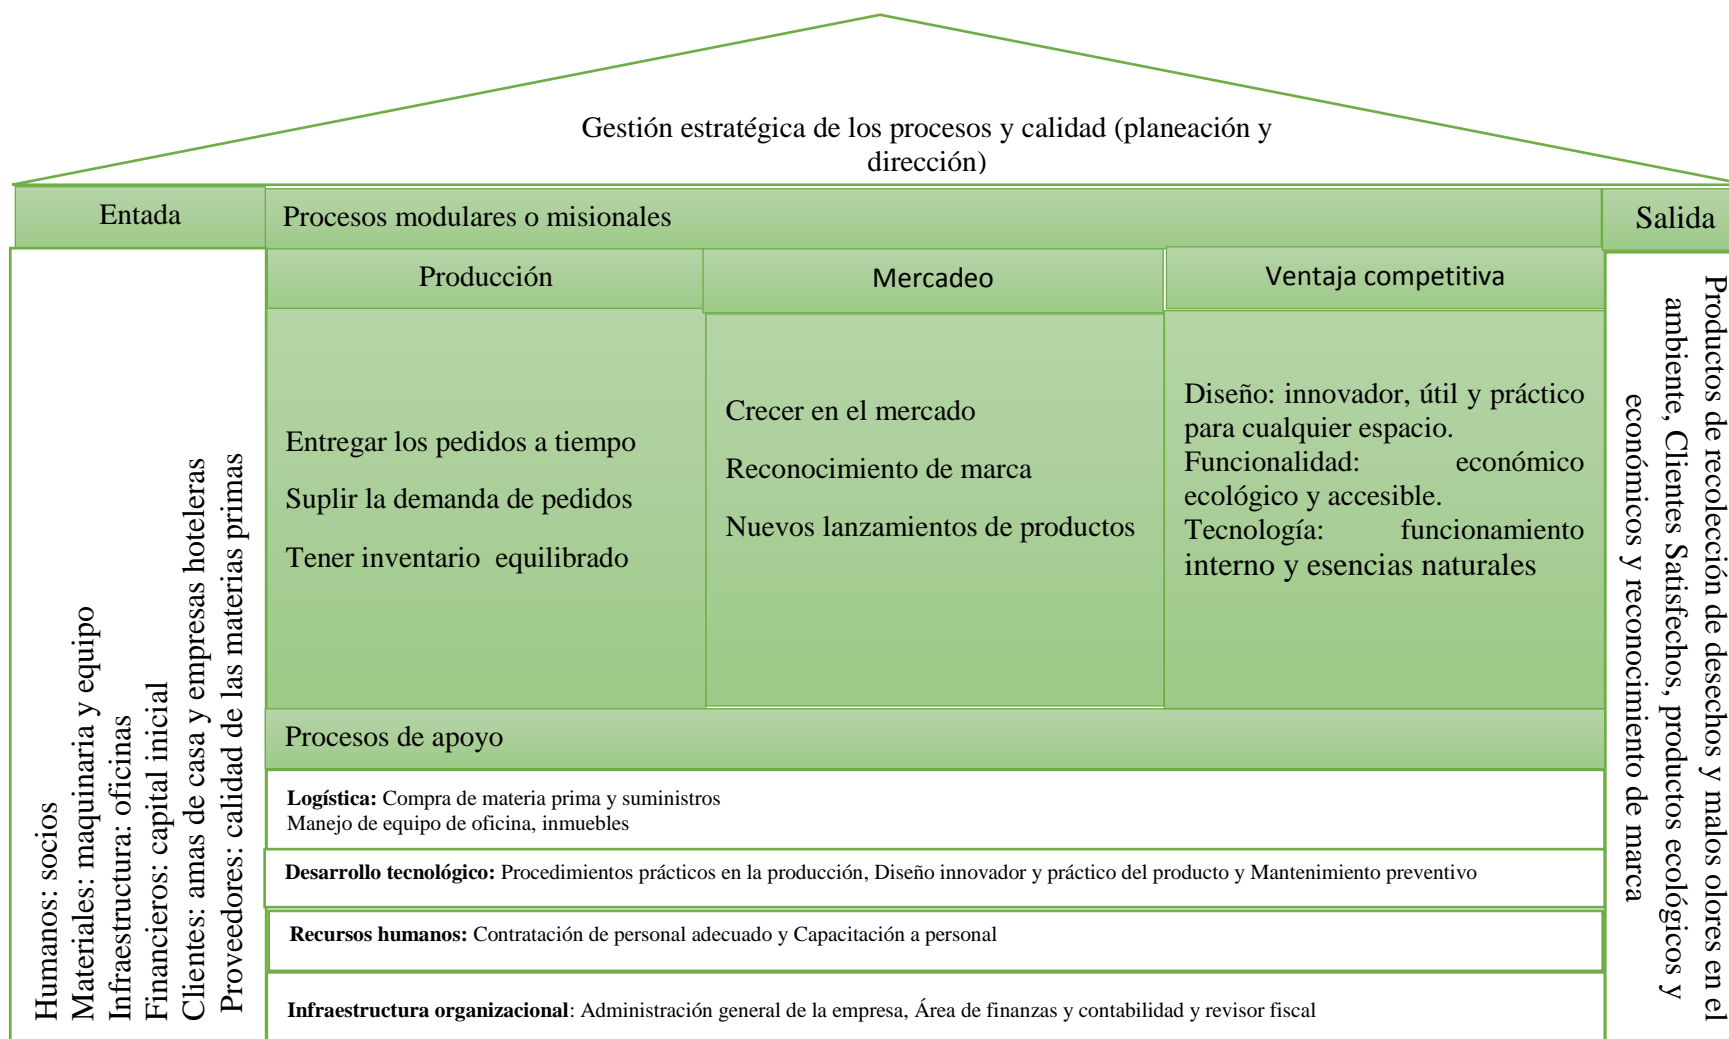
Gestión estratégica de los procesos y calidad (planeación y dirección)

Entada

Procesos modulares o misionales

Salida

Humanos: socios
Materiales: maquinaria y equipo
Infraestructura: oficinas
Financieros: capital inicial
Clientes: amas de casa y empresas hoteleras
Proveedores: calidad de las materias primas

Producción

Mercadeo

Ventaja competitiva

Entregar los pedidos a tiempo

Suplir la demanda de pedidos

Tener inventario equilibrado

Crecer en el mercado

Reconocimiento de marca

Nuevos lanzamientos de productos

Diseño: innovador, útil y práctico para cualquier espacio.
Funcionalidad: económico ecológico y accesible.
Tecnología: funcionamiento interno y esencias naturales

Productos de recolección de desechos y malos olores en el ambiente, Clientes Satisfechos, productos ecológicos y económicos y reconocimiento de marca

Procesos de apoyo

**Logística:** Compra de materia prima y suministros
Manejo de equipo de oficina, inmuebles

**Desarrollo tecnológico:** Procedimientos prácticos en la producción, Diseño innovador y práctico del producto y Mantenimiento preventivo

**Recursos humanos:** Contratación de personal adecuado y Capacitación a personal

**Infraestructura organizacional**: Administración general de la empresa, Área de finanzas y contabilidad y revisor fiscal